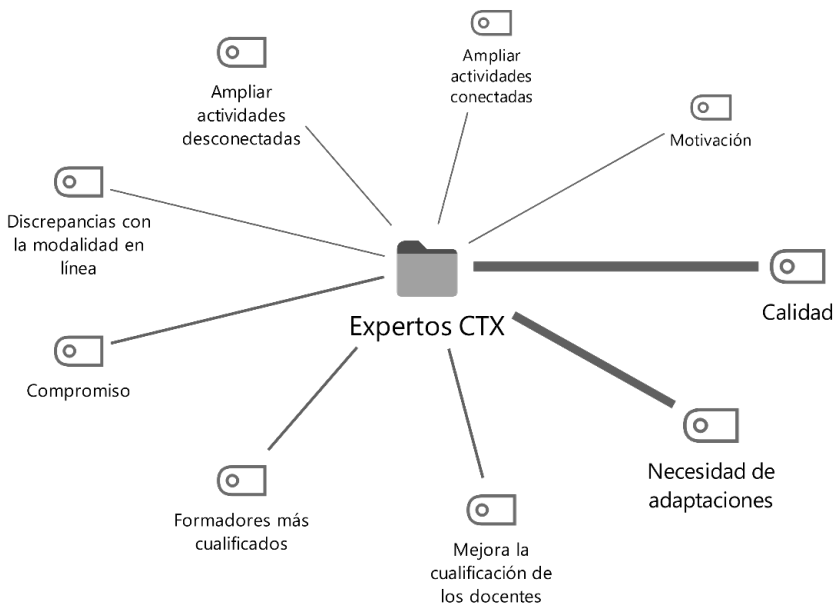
Ampliar actividades conectadas

Ampliar actividades desconectadas

Motivación

Discrepancias con la modalidad en línea

Expertos CTX

Calidad

Compromiso

Necesidad de adaptaciones

Formadores más cualificados

Mejora la cualificación de los docentes